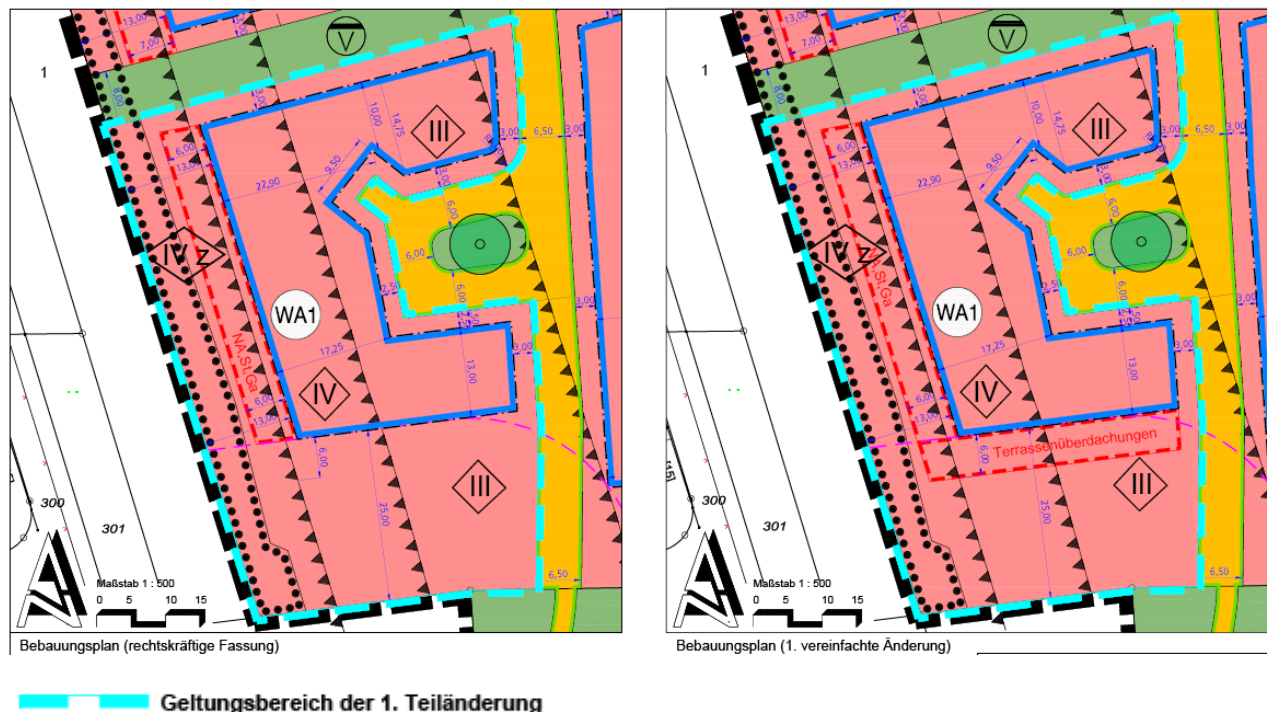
13,00
7,00
V
1
8,00
3,00
10,00
14,75
III
3,00
6,50
3,00
6,00
13,00
22,90
9,50
3,00
6,00
IV Z
6,00
WA1
2,50
6,00
3,00
NA,St,Ga
17,25
2,50
3,00
13,00
IV
6,00
13,00
6,00
III
25,00
300
301
Maßstab 1 : 500
0 5 10 15
6,50
Bebauungsplan (rechtskräftige Fassung)

13,00
7,00
V
1
8,00
10,00
14,75
III
3,00
6,50
3,00
6,00
13,00
22,90
9,50
6,00
IV Z
St,Ga
6,00
WA1
2,50
6,00
3,00
17,25
2,50
3,00
13,00
IV
6,00
13,00
Terrassenüberdachungen
6,00
III
25,00
300
301
Maßstab 1 : 500
0 5 10 15
6,50
Bebauungsplan (1. vereinfachte Änderung)

Geltungsbereich der 1. Teiländerung